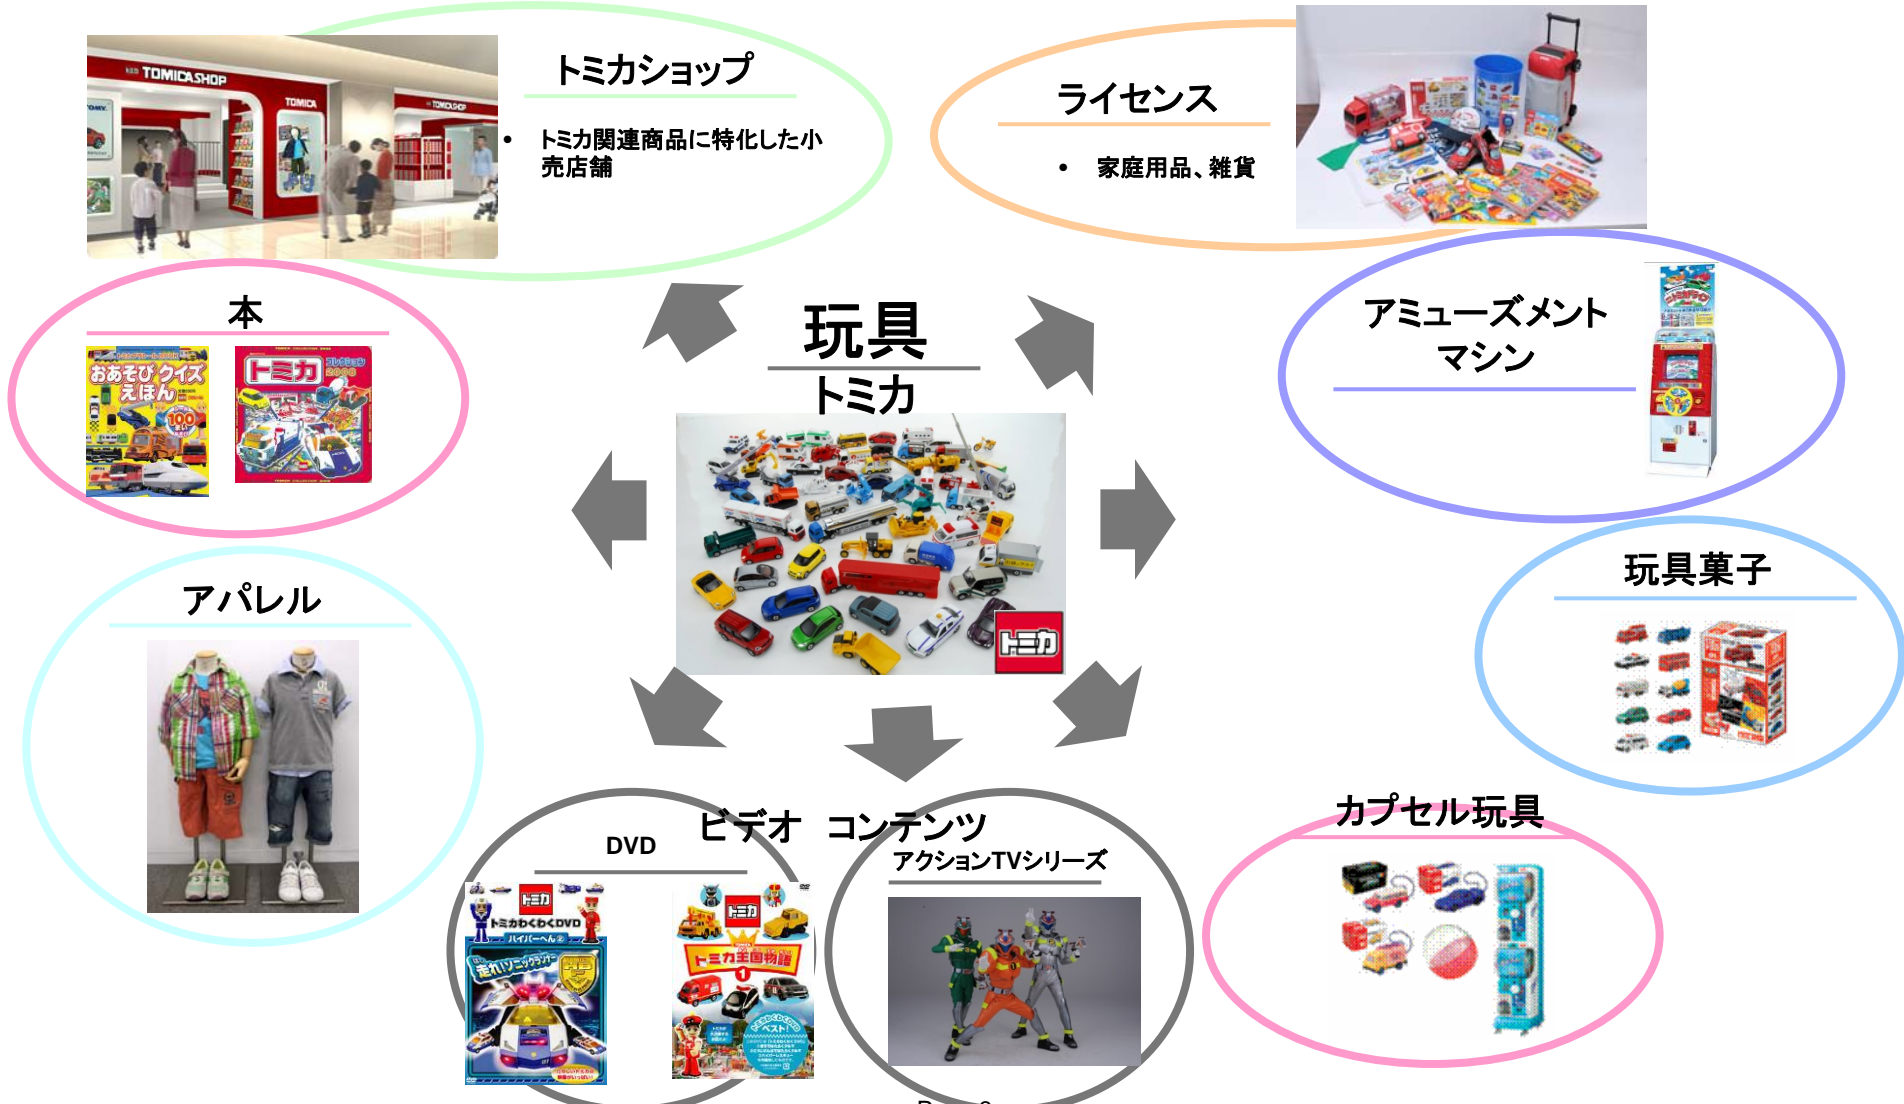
TOMICA SHOP

TOMICA

トミカショップ

• トミカ関連商品に特化した小売店舗

ライセンス

• 家庭用品、雑貨

本

おあそびクイズえほん

トミカ

玩具

トミカ

アミューズメントマシン

アパレル

玩具菓子

カプセル玩具

ビデオ コンテンツ

DVD

トミカわくわくDVD

トミカ王国物語

アクションTVシリーズ